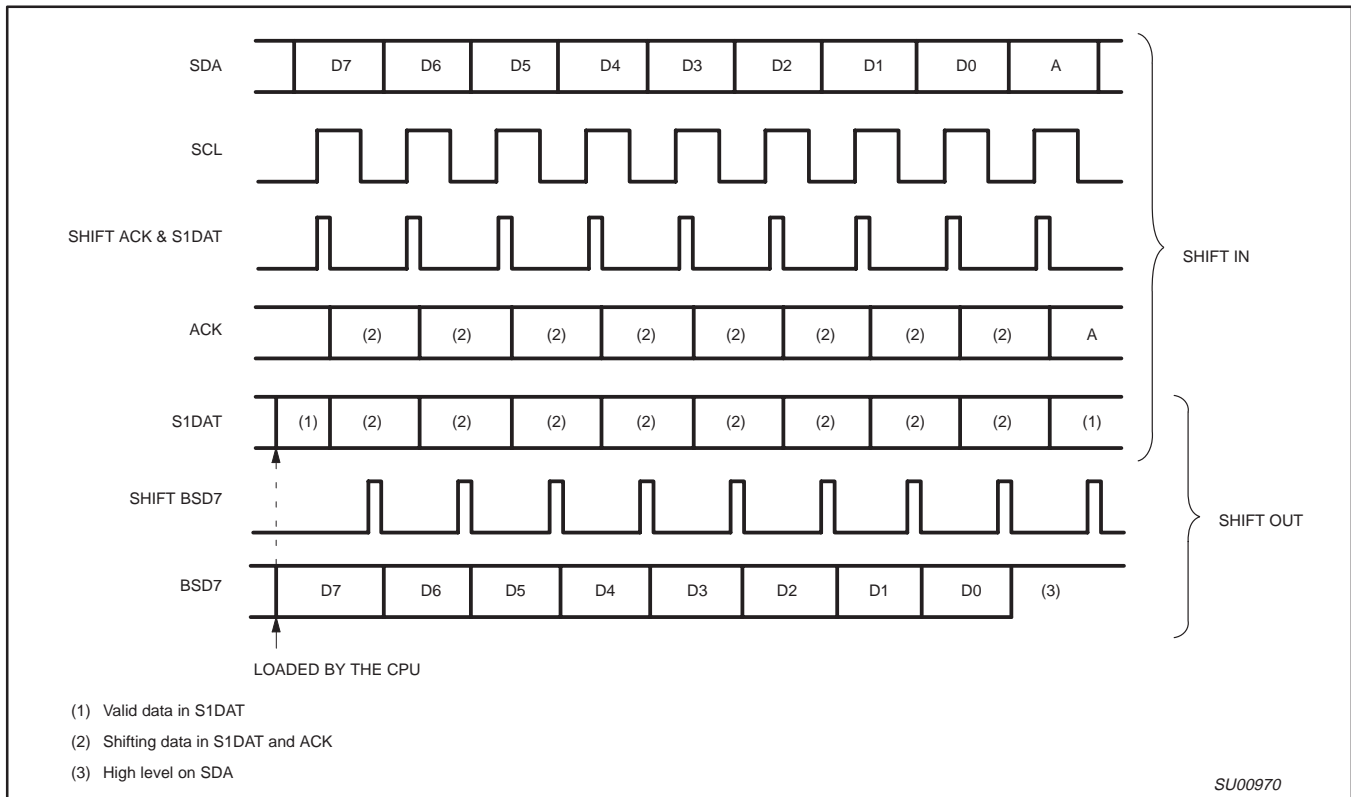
SDA D7 D6 D5 D4 D3 D2 D1 D0 A

SCL

SHIFT ACK & S1DAT

SHIFT IN

ACK (2) (2) (2) (2) (2) (2) (2) (2) A

S1DAT (1) (2) (2) (2) (2) (2) (2) (2) (2) (1)

SHIFT BSD7

SHIFT OUT

BSD7 D7 D6 D5 D4 D3 D2 D1 D0 (3)

LOADED BY THE CPU

(1) Valid data in S1DAT

(2) Shifting data in S1DAT and ACK

(3) High level on SDA

SU00970